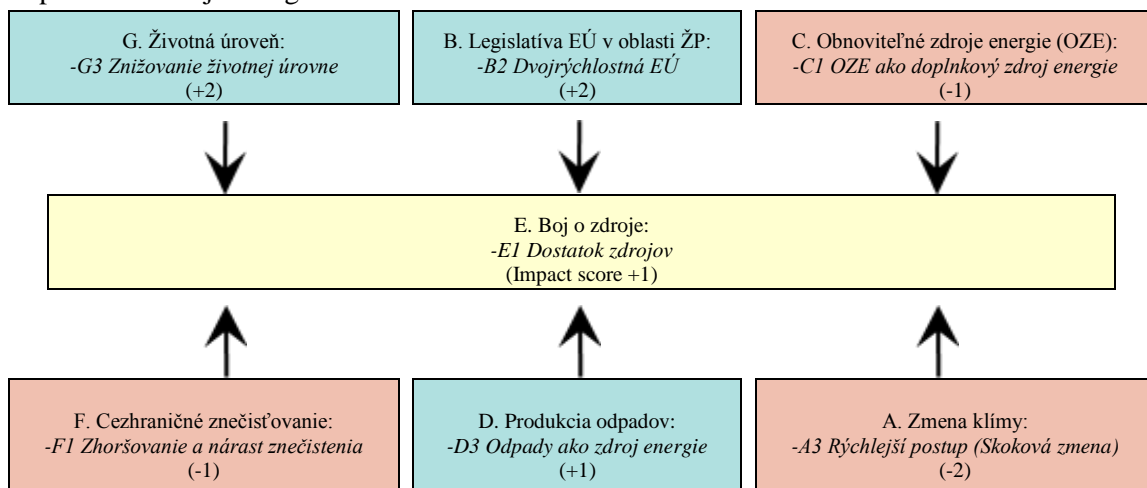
G. Životná úroveň:
-G3 Znižovanie životnej úrovne
(+2)

B. Legislatíva EÚ v oblasti ŽP:
-B2 Dvojrýchlostná EÚ
(+2)

C. Obnoviteľné zdroje energie (OZE):
-C1 OZE ako doplnkový zdroj energie
(-1)

E. Boj o zdroje:
-E1 Dostatok zdrojov
(Impact score +1)

F. Cezhraničné znečisťovanie:
-F1 Zhoršovanie a nárast znečistenia
(-1)

D. Produkcia odpadov:
-D3 Odpady ako zdroj energie
(+1)

A. Zmena klímy:
-A3 Rýchlejší postup (Skoková zmena)
(-2)